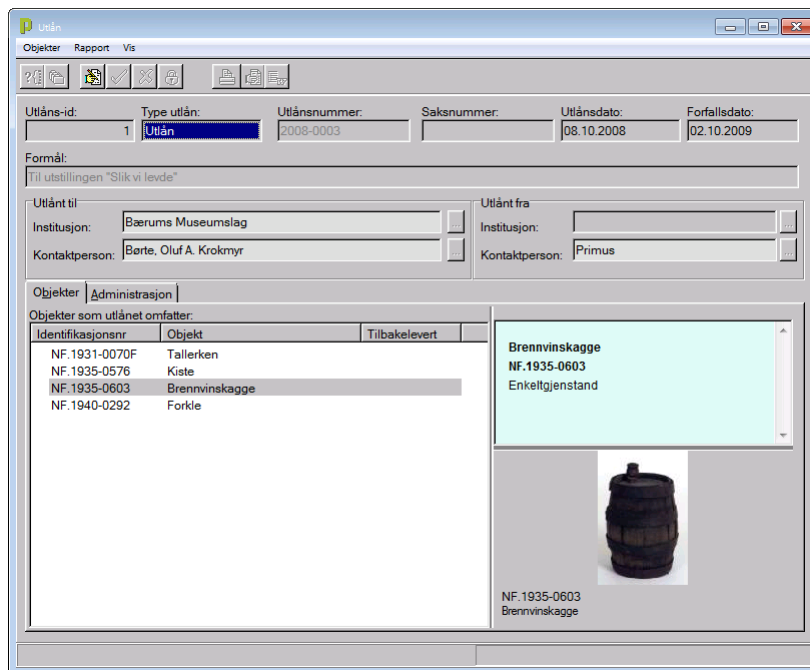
Utlån

Objekter Rapport Vis

| Utlåns-id: | Type utlån: | Utlånsnummer: | Saksnummer: | Utlånsdato: | Forfallsdato: |
|---|---|---|---|---|---|
| 1 | Utlån | 2008-0003 | | 08.10.2008 | 02.10.2009 |

Formål:
Til utstillingen "Slik vi levde"

Utlånt til
Institusjon: Bærums Museumslag
Kontaktperson: Børte, Oluf A. Krokmyr

Utlånt fra
Institusjon:
Kontaktperson: Primus

Objekter | Administrasjon

Objekter som utlånet omfatter:

| Identifikasjonsnr | Objekt | Tilbakelevert |
|---|---|---|
| NF.1931-0070F | Tallerken | |
| NF.1935-0576 | Kiste | |
| NF.1935-0603 | Brennvinskagge | |
| NF.1940-0292 | Forkle | |

Brennvinskagge
NF.1935-0603
Enkeltgjenstand

NF.1935-0603
Brennvinskagge